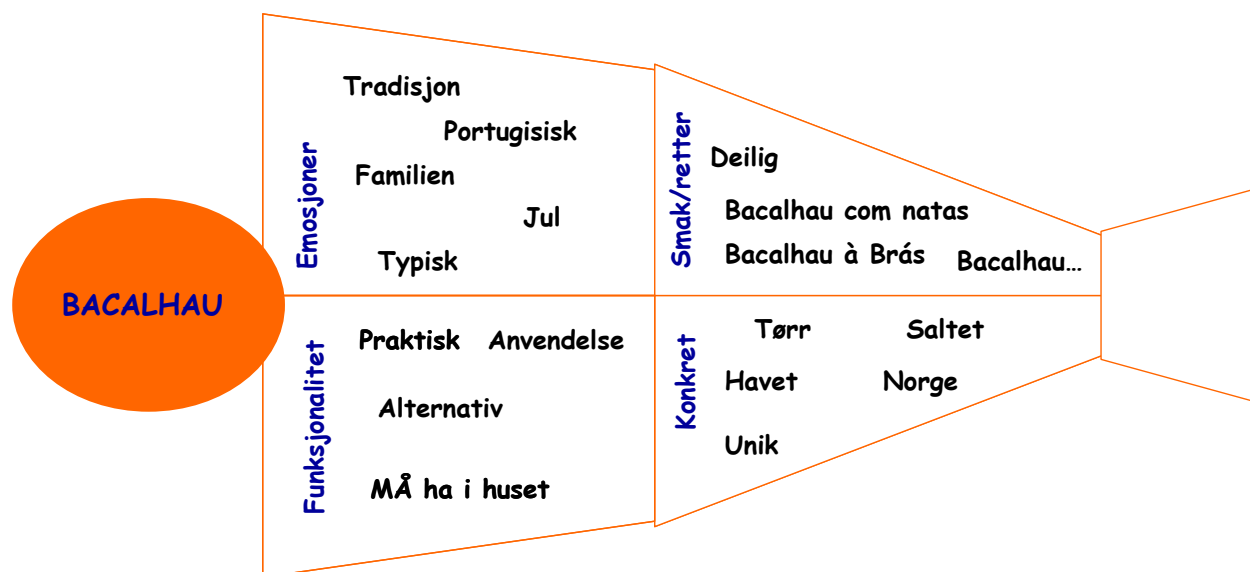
BACALHAU

Emosjoner

Tradisjon

Portugisisk

Familien

Jul

Typisk

Smak/retter

Deilig

Bacalhau com natas

Bacalhau à Brás

Bacalhau…

Funksjonalitet

Praktisk

Anvendelse

Alternativ

MÅ ha i huset

Konkret

Tørr

Saltet

Havet

Norge

Unik